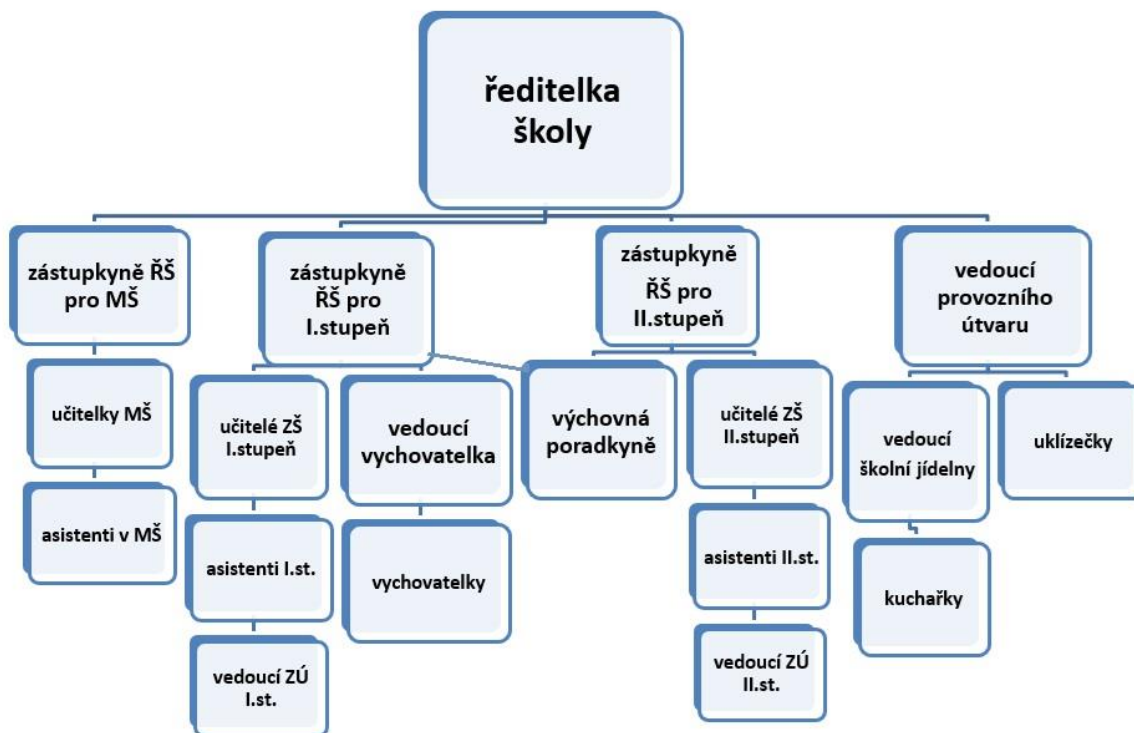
ředitelka školy

zástupkyně ŘŠ pro MŠ

zástupkyně ŘŠ pro I.stupeň

zástupkyně ŘŠ pro II.stupeň

vedoucí provozního útvaru

učitelky MŠ

asistenti v MŠ

učitelé ZŠ I.stupeň

asistenti I.st.

vedoucí ZÚ I.st.

vedoucí vychovatelka

vychovatelky

výchovná poradkyně

učitelé ZŠ II.stupeň

asistenti II.st.

vedoucí ZÚ II.st.

vedoucí školní jídelny

kuchařky

uklízečky